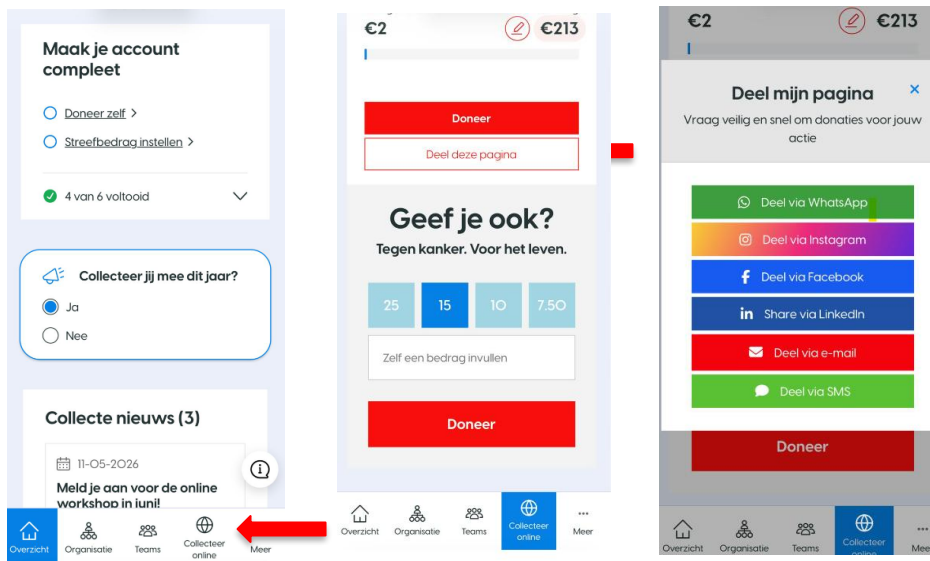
Maak je account compleet

Doneer zelf >

Streefbedrag instellen >

4 van 6 voltooid

Collecteer jij mee dit jaar?

Ja

Nee

Collecte nieuws (3)

11-05-2026

Meld je aan voor de online workshop in juni!

Overzicht Organisatie Teams Collecteer online Meer

€2 €213

Doneer

Deel deze pagina

Geef je ook?

Tegen kanker. Voor het leven.

| 25 | 15 | 10 | 7.50 |
|---|---|---|---|

Zelf een bedrag invullen

Doneer

Overzicht Organisatie Teams Collecteer online Meer

€2 €213

Deel mijn pagina

Vraag veilig en snel om donaties voor jouw actie

Deel via WhatsApp

Deel via Instagram

Deel via Facebook

Share via LinkedIn

Deel via e-mail

Deel via SMS

Doneer

Overzicht Organisatie Teams Collecteer online Mee